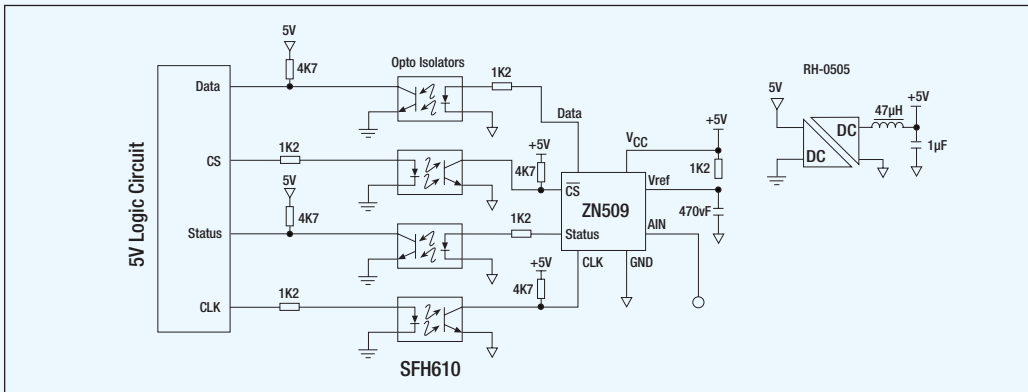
5V Logic Circuit

Data
CS
Status
CLK

5V
4K7
1K2
5V
4K7
1K2

Opto Isolators
1K2
Data
+5V
4K7
1K2
+5V
4K7

SFH610

$V_{CC}$
$\overline{CS}$
ZN509
Vref
Status
AIN
CLK
GND

+5V
1K2
470vF

RH-0505
5V
DC
DC
47μH
+5V
1μF